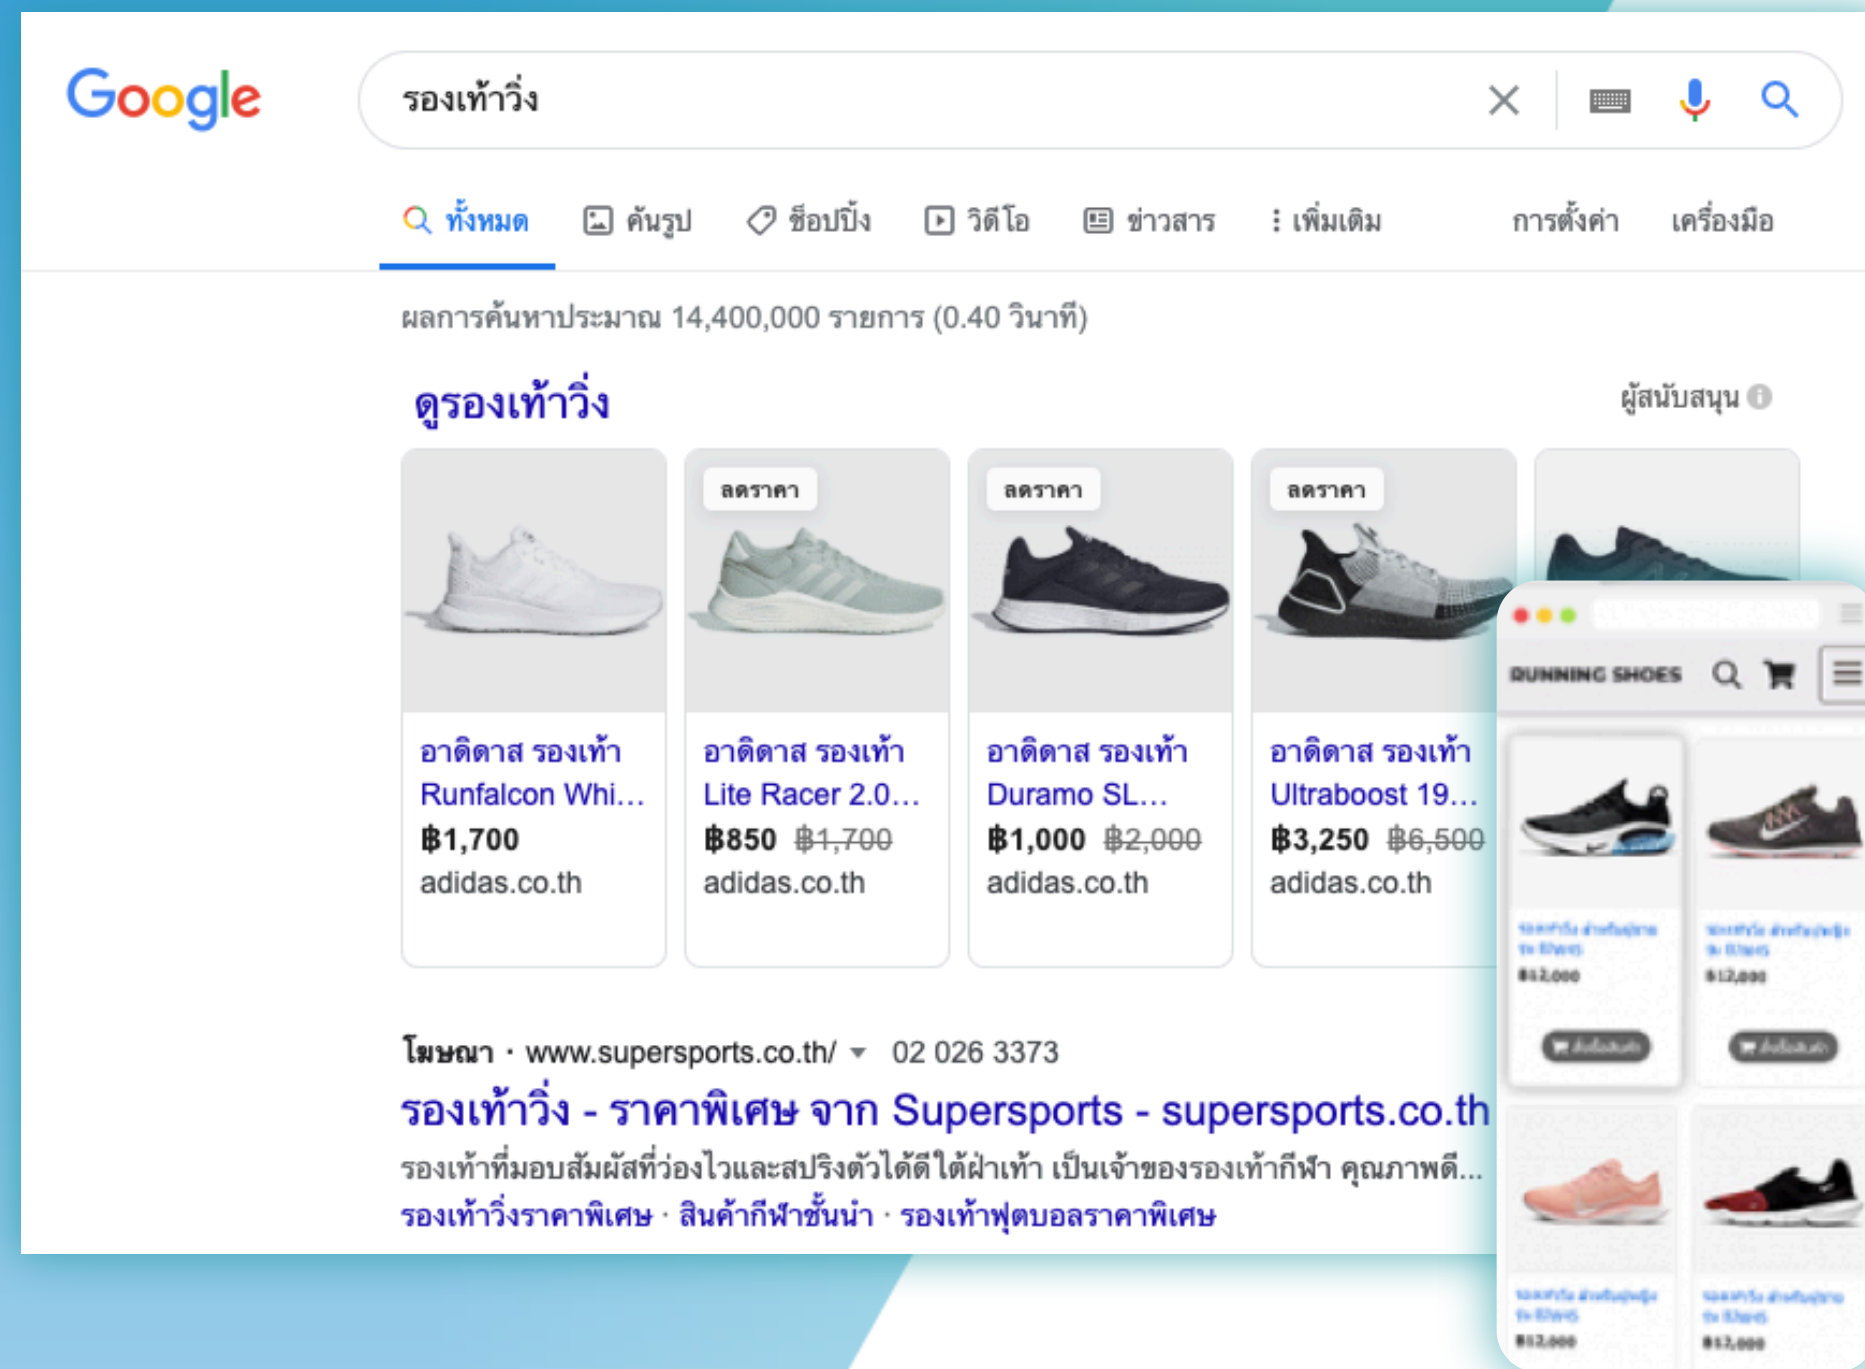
Google

รองเท้าวิ่ง

ทั้งหมด | ค้นรูป | ช็อปปิ้ง | วิดีโอ | ข่าวสาร | เพิ่มเติม | การตั้งค่า | เครื่องมือ

ผลการค้นหาประมาณ 14,400,000 รายการ (0.40 วินาที)

ดูรองเท้าวิ่ง

ผู้สนับสนุน

อาดิดาส รองเท้า Runfalcon Whi...
฿1,700
adidas.co.th

ลดราคา
อาดิดาส รองเท้า Lite Racer 2.0...
฿850 ~~฿1,700~~
adidas.co.th

ลดราคา
อาดิดาส รองเท้า Duramo SL...
฿1,000 ~~฿2,000~~
adidas.co.th

ลดราคา
อาดิดาส รองเท้า Ultraboost 19...
฿3,250 ~~฿6,500~~
adidas.co.th

RUNNING SHOES

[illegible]
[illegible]

โฆษณา · www.supersports.co.th/ 02 026 3373
รองเท้าวิ่ง - ราคาพิเศษ จาก Supersports - supersports.co.th
รองเท้าที่มอบสัมผัสที่ว่องไวและสปริงตัวได้ดีใต้ฝ่าเท้า เป็นเจ้าของรองเท้ากีฬา คุณภาพดี...
รองเท้าวิ่งราคาพิเศษ · สินค้ากีฬาชั้นนำ · รองเท้าฟุตบอลราคาพิเศษ